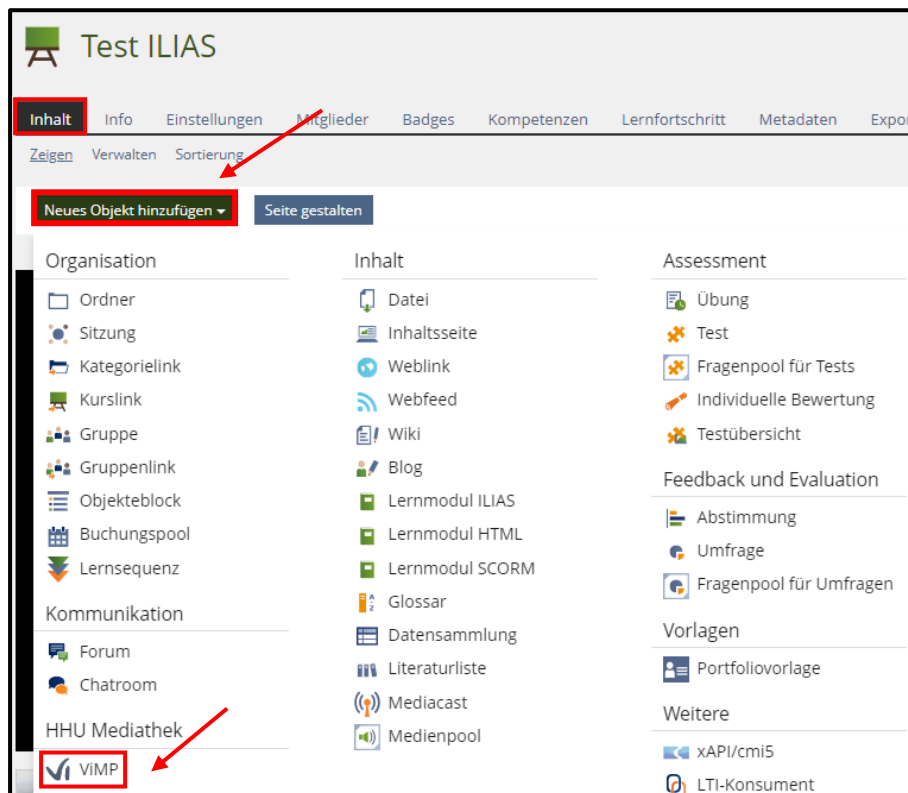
Test ILIAS

Inhalt Info Einstellungen Mitglieder Badges Kompetenzen Lernfortschritt Metadaten Expor

Zeigen Verwalten Sortierung

Neues Objekt hinzufügen Seite gestalten

Organisation
Ordner
Sitzung
Kategorielink
Kurslink
Gruppe
Gruppenlink
Objekteblock
Buchungspool
Lernsequenz

Kommunikation
Forum
Chatroom

HHU Mediathek
ViMP

Inhalt
Datei
Inhaltsseite
Weblink
Webfeed
Wiki
Blog
Lernmodul ILIAS
Lernmodul HTML
Lernmodul SCORM
Glossar
Datensammlung
Literaturliste
Mediacast
Medienpool

Assessment
Übung
Test
Fragenpool für Tests
Individuelle Bewertung
Testübersicht

Feedback und Evaluation
Abstimmung
Umfrage
Fragenpool für Umfragen

Vorlagen
Portfoliovorlage

Weitere
xAPI/cmi5
LTI-Konsument